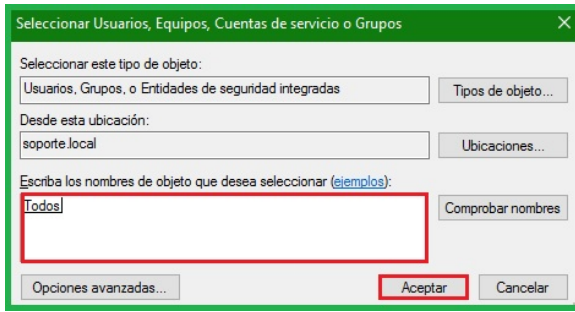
Seleccionar Usuarios, Equipos, Cuentas de servicio o Grupos

Seleccionar este tipo de objeto:

Usuarios, Grupos, o Entidades de seguridad integradas

Tipos de objeto...

Desde esta ubicación:

soporte.local

Ubicaciones...

Escriba los nombres de objeto que desea seleccionar (ejemplos):

Todos

Comprobar nombres

Opciones avanzadas...

Aceptar

Cancelar